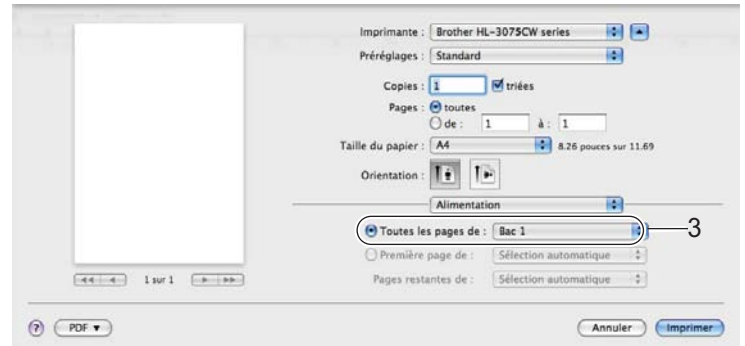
Imprimante : Brother HL-3075CW series

Préréglages : Standard

Copies : 1 triées

Pages : toutes

de : 1 à : 1

Taille du papier : A4 8.26 pouces sur 11.69

Orientation :

Alimentation

Toutes les pages de : Bac 1

3

Première page de : Sélection automatique

Pages restantes de : Sélection automatique

1 sur 1

?

PDF ▾

Annuler

Imprimer